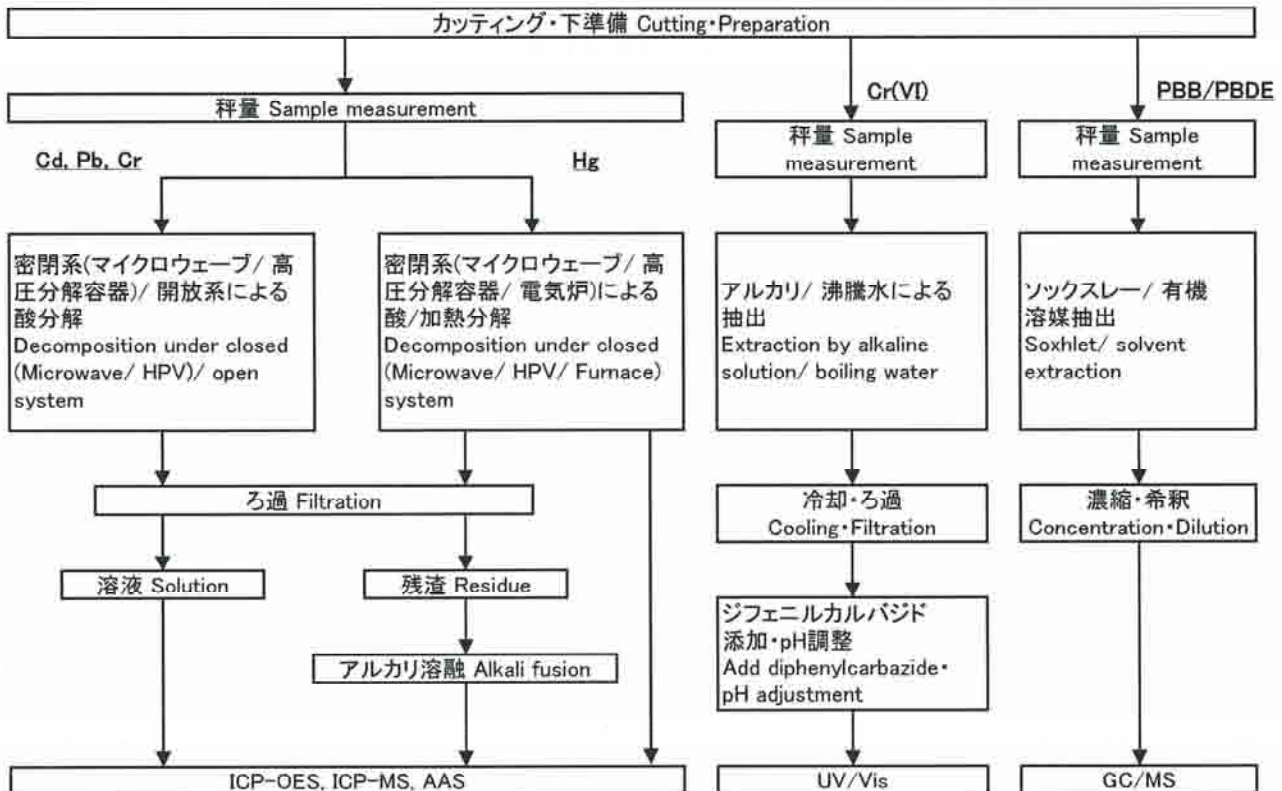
カッティング・下準備 Cutting・Preparation

秤量 Sample measurement

Cd, Pb, Cr

Hg

Cr(VI)

PBB/PBDE

秤量 Sample measurement

秤量 Sample measurement

密閉系(マイクロウェーブ/ 高圧分解容器)/ 開放系による酸分解 Decomposition under closed (Microwave/ HPV)/ open system

密閉系(マイクロウェーブ/ 高圧分解容器/ 電気炉)による酸/加熱分解 Decomposition under closed (Microwave/ HPV/ Furnace) system

アルカリ/ 沸騰水による抽出 Extraction by alkaline solution/ boiling water

ソックスレー/ 有機溶媒抽出 Soxhlet/ solvent extraction

ろ過 Filtration

冷却・ろ過 Cooling・Filtration

濃縮・希釈 Concentration・Dilution

溶液 Solution

残渣 Residue

ジフェニルカルバジド添加・pH調整 Add diphenylcarbazide・pH adjustment

アルカリ溶融 Alkali fusion

ICP-OES, ICP-MS, AAS

UV/Vis

GC/MS